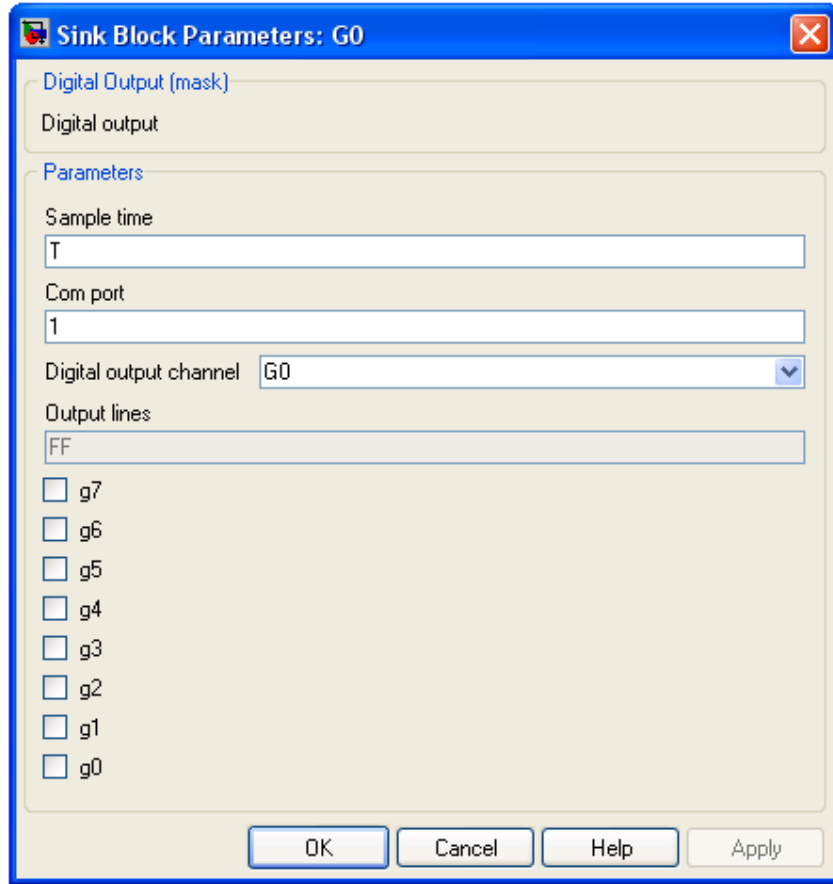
Sink Block Parameters: G0

Digital Output (mask)

Digital output

Parameters

Sample time

T

Com port

1

Digital output channel G0

Output lines

FF

g7

g6

g5

g4

g3

g2

g1

g0

OK Cancel Help Apply